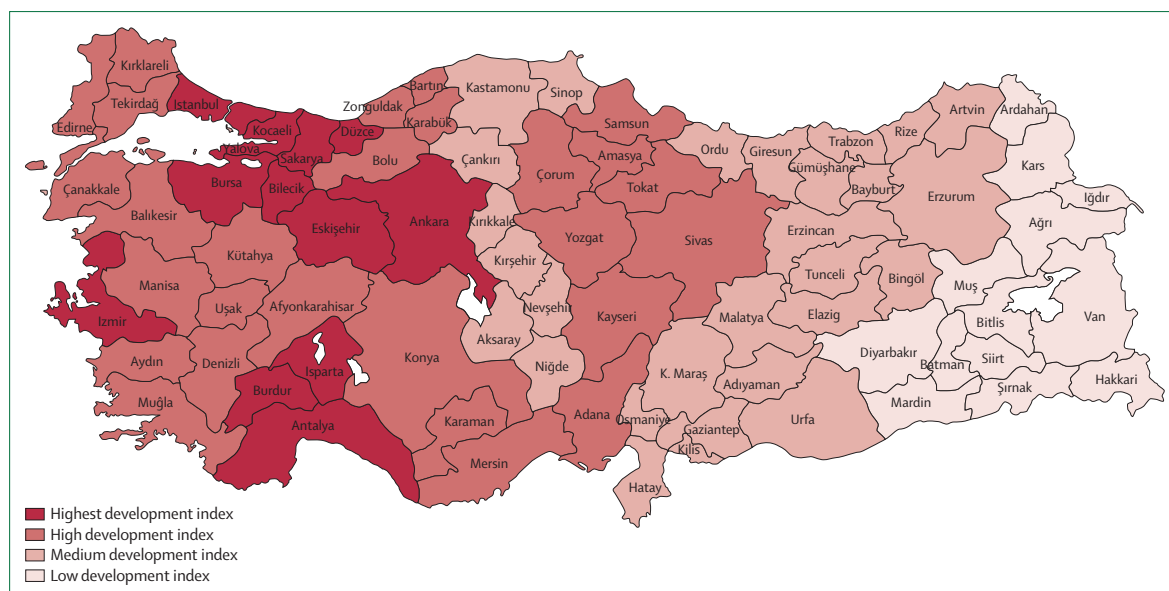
Kırklareli
Edirne
Tekirdağ
İstanbul
Bartın
Kastamonu
Sinop
Zonguldak
Karabük
Samsun
Artvin
Ardahan
Kocaeli
Düzce
Yalova
Sakarya
Bolu
Çankırı
Amasya
Ordu
Giresun
Trabzon
Rize
Gümüşhane
Kars
Çanakkale
Bursa
Bilecik
Çorum
Tokat
Bayburt
Erzurum
Iğdır
Balıkesir
Eskişehir
Ankara
Kırıkkale
Yozgat
Sivas
Erzincan
Ağrı
Kütahya
Kırşehir
Tunceli
Bingöl
Muş
Manisa
Uşak
Afyonkarahisar
Nevşehir
Kayseri
Malatya
Elazığ
Bitlis
Van
İzmir
Aksaray
Diyarbakır
Siirt
Aydın
Denizli
Konya
Niğde
K. Maraş
Adıyaman
Batman
Isparta
Burdur
Şırnak
Hakkari
Muğla
Karaman
Adana
Osmaniye
Gaziantep
Urfa
Mardin
Antalya
Mersin
Kilis
Hatay
Highest development index
High development index
Medium development index
Low development index